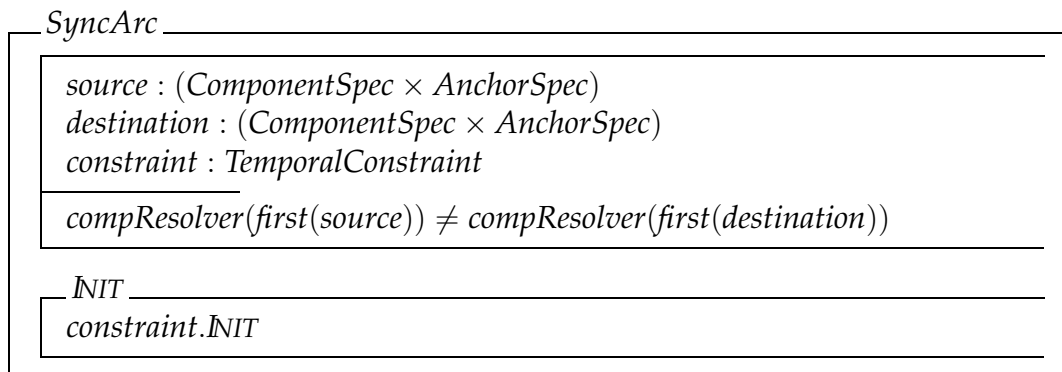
SyncArc

$source : (ComponentSpec \times AnchorSpec)$
$destination : (ComponentSpec \times AnchorSpec)$
$constraint : TemporalConstraint$

$compResolver(first(source)) \neq compResolver(first(destination))$

INIT

$constraint.INIT$